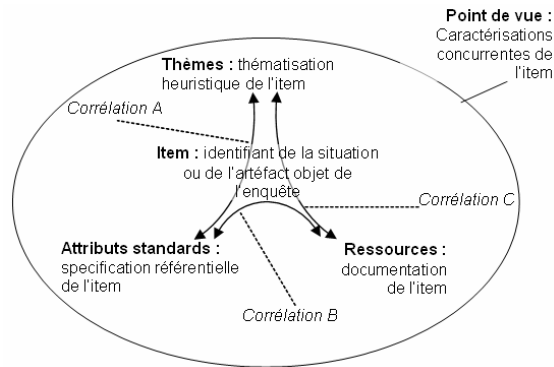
Point de vue : Caractérisations concurrentes de l'item

Thèmes : thématisation heuristique de l'item

Corrélation A

Item : identifiant de la situation ou de l'artéfact objet de l'enquête

Corrélation C

Attributs standards : specification référentielle de l'item

Ressources : documentation de l'item

Corrélation B